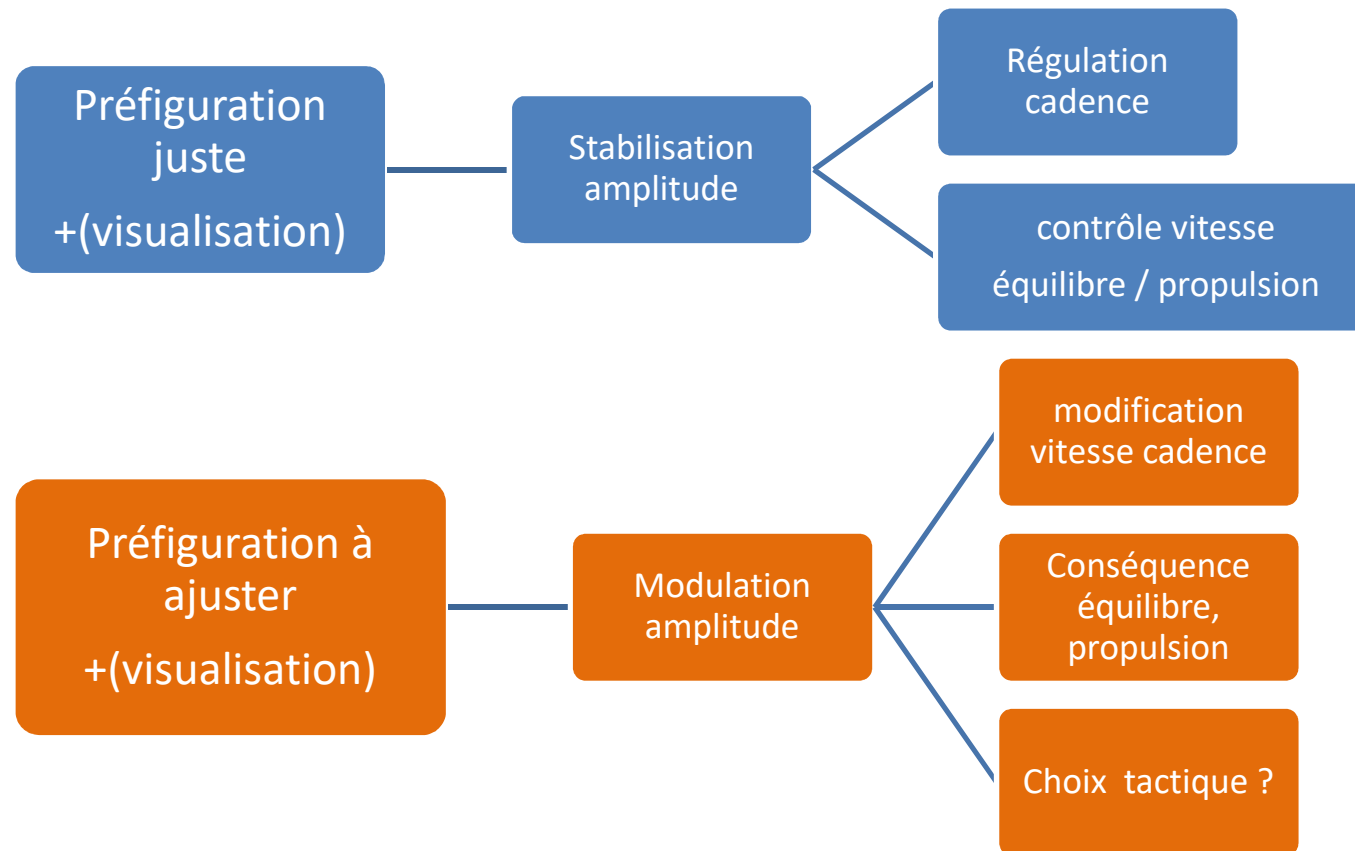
Préfiguration juste
+(visualisation)

Stabilisation amplitude

Régulation cadence

contrôle vitesse
équilibre / propulsion

Préfiguration à ajuster
+(visualisation)

Modulation amplitude

modification vitesse cadence

Conséquence équilibre, propulsion

Choix tactique ?